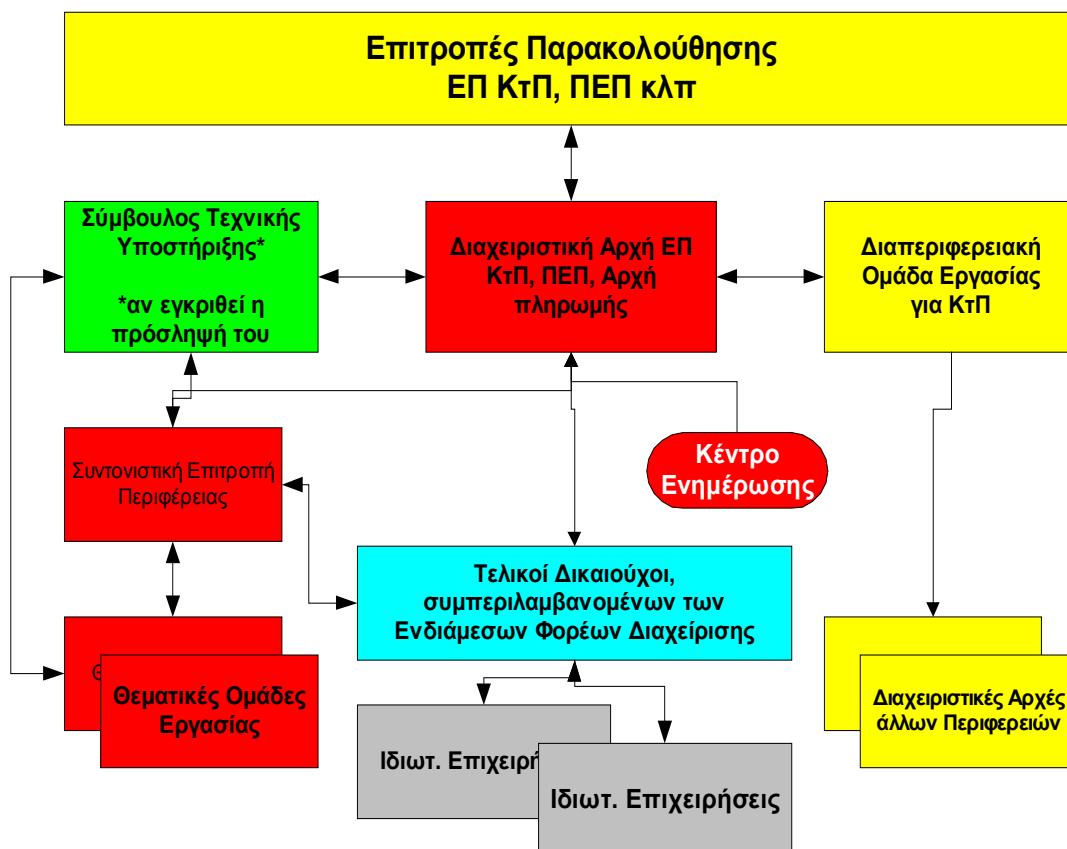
Επιτροπές Παρακολούθησης
ΕΠ ΚτΠ, ΠΕΠ κλπ

Σύμβουλος Τεχνικής Υποστήριξης*

*αν εγκριθεί η πρόσληψή του

Διαχειριστική Αρχή ΕΠ ΚτΠ, ΠΕΠ, Αρχή πληρωμής

Διαπεριφερειακή Ομάδα Εργασίας για ΚτΠ

Συντονιστική Επιτροπή Περιφέρειας

Κέντρο Ενημέρωσης

Τελικοί Δικαιούχοι, συμπεριλαμβανομένων των Ενδιάμεσων Φορέων Διαχείρισης

Θ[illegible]

Θεματικές Ομάδες Εργασίας

Ιδιωτ. Επιχειρή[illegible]

Ιδιωτ. Επιχειρήσεις

Διαχειριστικές Αρχές άλλων Περιφερειών